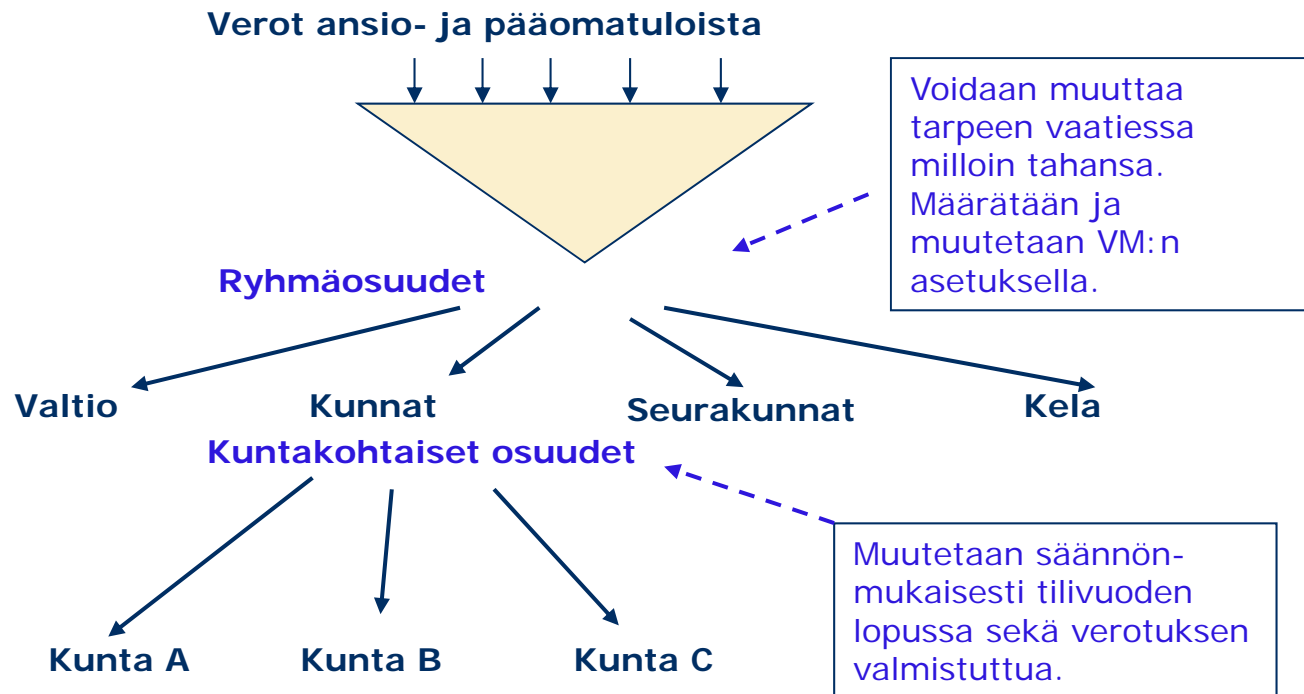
Verot ansio- ja pääomatuloista

Voidaan muuttaa tarpeen vaatiessa milloin tahansa. Määrätään ja muutetaan VM:n asetuksella.

Ryhmäosuudet

Valtio

Kunnat

Seurakunnat

Kela

Kuntakohtaiset osuudet

Muutetaan säännönmukaisesti tilivuoden lopussa sekä verotuksen valmistuttua.

Kunta A

Kunta B

Kunta C